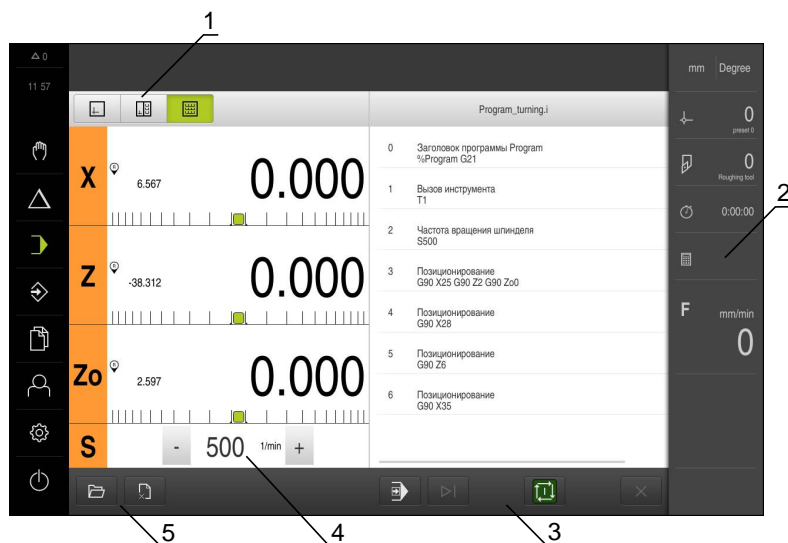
1

2

0

11 57

Program_turning.i

mm Degree

0
preset 0

0
Roughing tool

0:00:00

F mm/min

0

X 6.567 0.000

Z -38.312 0.000

Zo 2.597 0.000

S - 500 1/min +

0 Заголовок программы Program %Program G21

1 Вызов инструмента T1

2 Частота вращения шпинделя S500

3 Позиционирование G90 X25 G90 Z2 G90 Zo0

4 Позиционирование G90 X28

5 Позиционирование G90 Z6

6 Позиционирование G90 X35

5 4 3